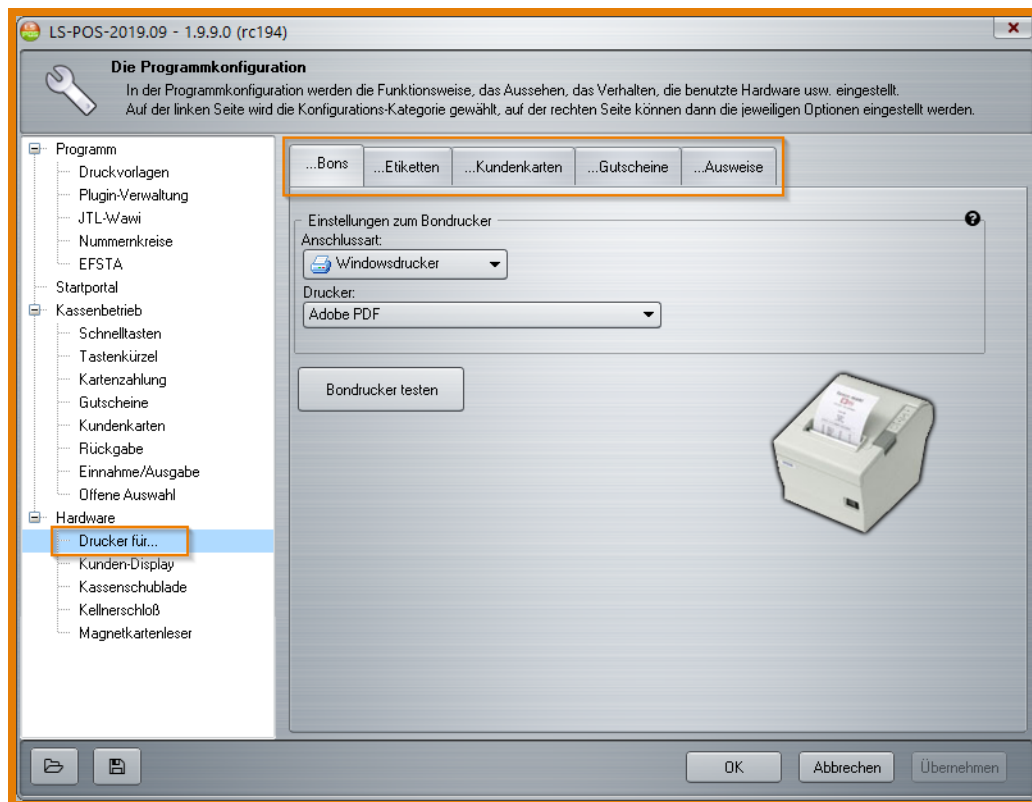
LS-POS-2019.09 - 1.9.9.0 (rc194)

Die Programmkonfiguration
In der Programmkonfiguration werden die Funktionsweise, das Aussehen, das Verhalten, die benutzte Hardware usw. eingestellt.
Auf der linken Seite wird die Konfigurations-Kategorie gewählt, auf der rechten Seite können dann die jeweiligen Optionen eingestellt werden.

Programm
Druckvorlagen
Plugin-Verwaltung
JTL-Wawi
Nummernkreise
EFSTA
Startportal
Kassenbetrieb
Schnelltasten
Tastenkürzel
Kartenzahlung
Gutscheine
Kundenkarten
Rückgabe
Einnahme/Ausgabe
Offene Auswahl
Hardware
Drucker für...
Kunden-Display
Kassenschublade
Kellnerschloß
Magnetkartenleser

...Bons | ...Etiketten | ...Kundenkarten | ...Gutscheine | ...Ausweise

Einstellungen zum Bondrucker
Anschlussart:
Windowsdrucker
Drucker:
Adobe PDF

Bondrucker testen

OK | Abbrechen | Übernehmen